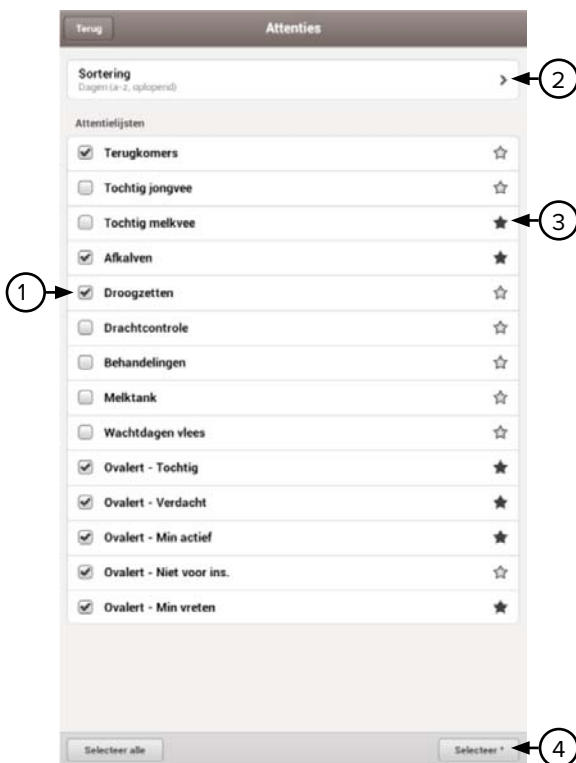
Terug

Attenties

Sortering
Dagen (a-z, oplopend)

2

Attentielijsten

Terugkomers

Tochtig jongvee

Tochtig melkvee

3

Afkalven

1

Droogzetten

Drachtcontrole

Behandelingen

Melktank

Wachtdagen vlees

Ovalert - Tochtig

Ovalert - Verdacht

Ovalert - Min actief

Ovalert - Niet voor ins.

Ovalert - Min vreten

Selecteer alle

Selecteer *

4